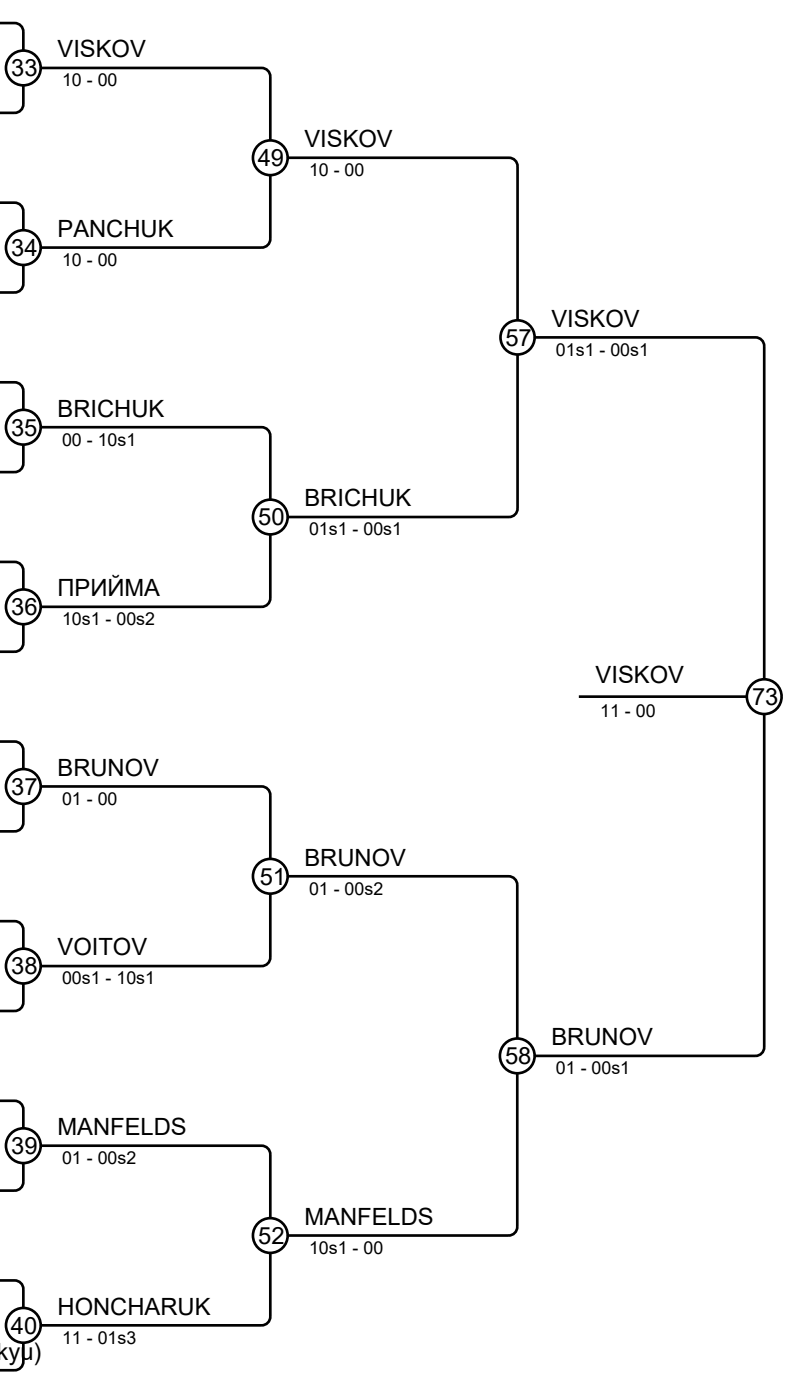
33 VISKOV
10 - 00

49 VISKOV
10 - 00

34 PANCHUK
10 - 00

57 VISKOV
01s1 - 00s1

35 BRICHUK
00 - 10s1

50 BRICHUK
01s1 - 00s1

36 ПРИЙМА
10s1 - 00s2

VISKOV
11 - 00
73

37 BRUNOV
01 - 00

51 BRUNOV
01 - 00s2

38 VOITOV
00s1 - 10s1

58 BRUNOV
01 - 00s1

39 MANFELDS
01 - 00s2

52 MANFELDS
10s1 - 00

40 HONCHARUK
11 - 01s3

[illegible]kyu)